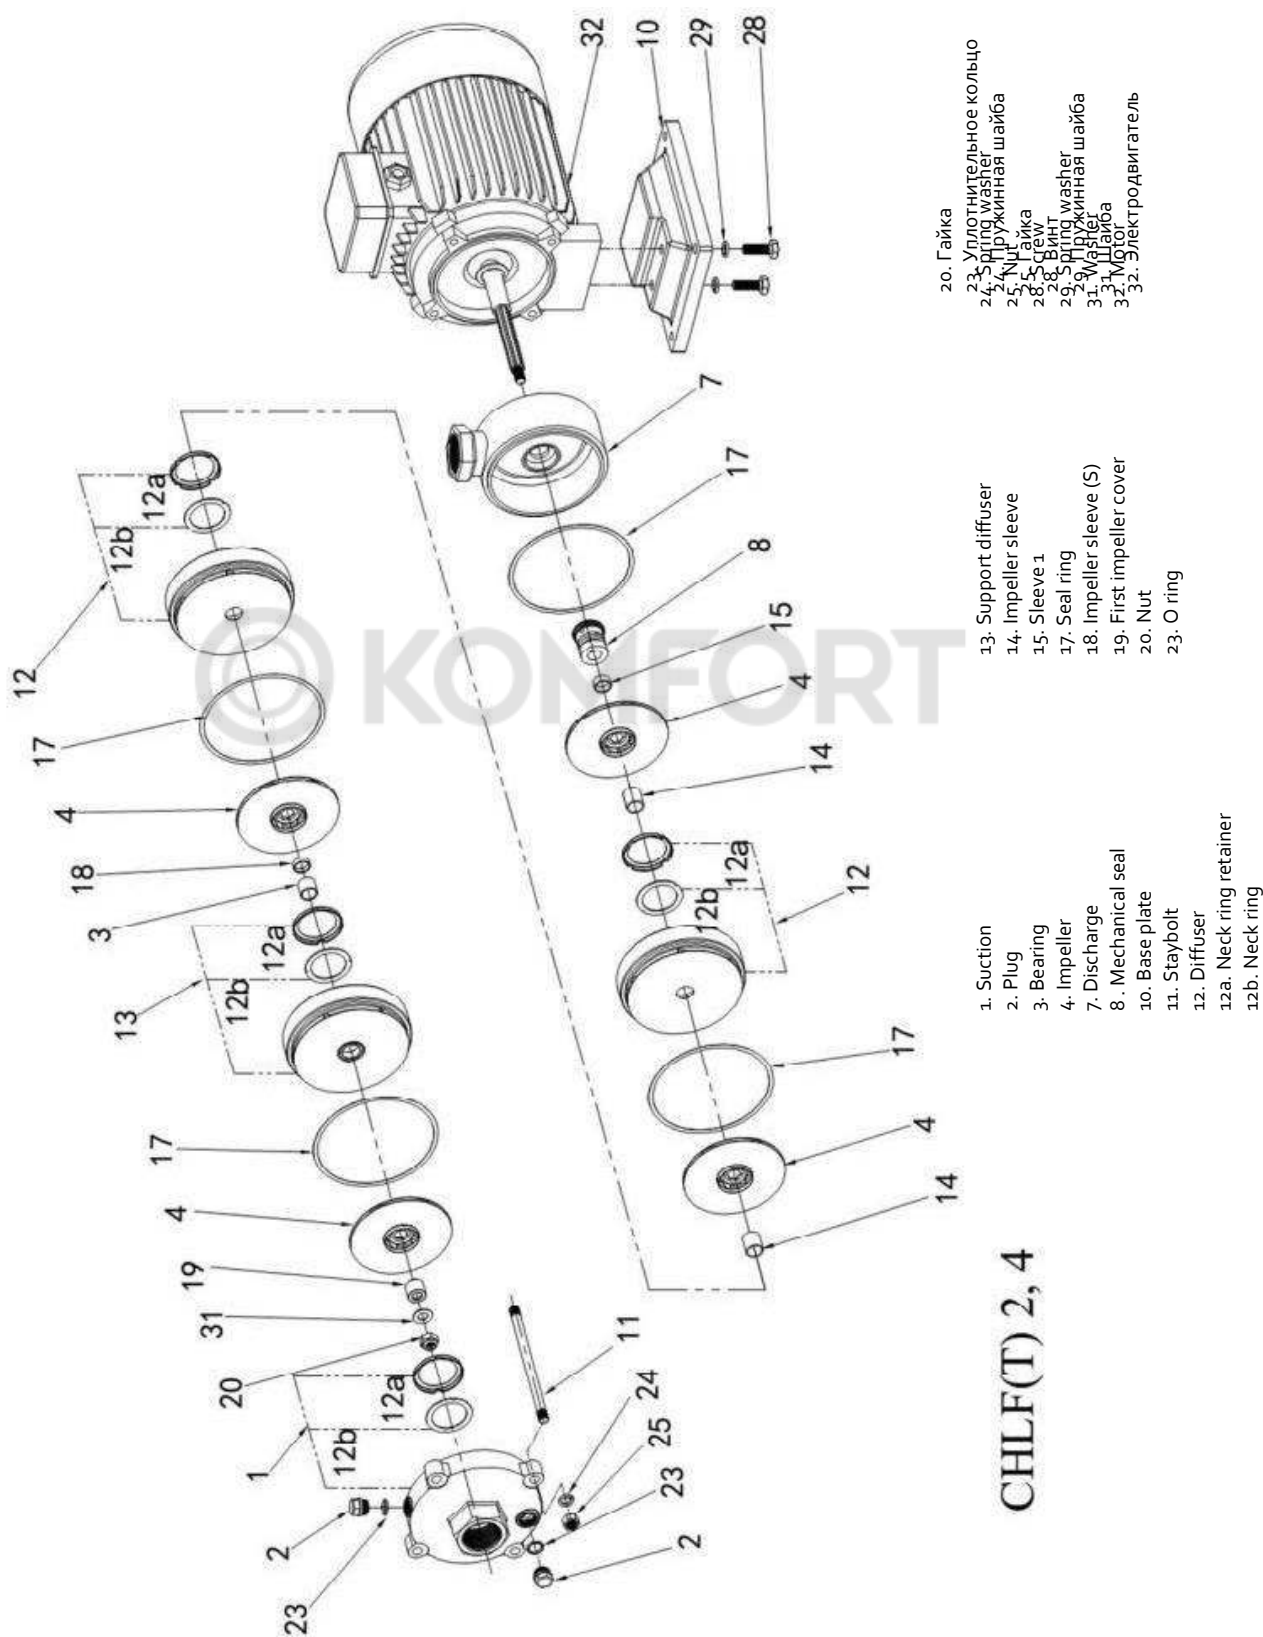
CHLF(T) 2, 4

1. Suction
2. Plug
3. Bearing
4. Impeller
7. Discharge
8. Mechanical seal
10. Base plate
11. Staybolt
12. Diffuser
12a. Neck ring retainer
12b. Neck ring

13. Support diffuser
14. Impeller sleeve
15. Sleeve 1
17. Seal ring
18. Impeller sleeve (S)
19. First impeller cover
20. Nut
23. O ring

20. Гайка
23. Уплотнительное кольцо
24. Spring washer
24. Пружинная шайба
25. Nut
25. Гайка
28. Screw
28. Винт
29. Spring washer
29. Пружинная шайба
31. Washer
31. Шайба
32. Motor
32. Электродвигатель

KONFORT

32 10 29 28 7 17 8 15 4 14 12a 12b 12 17 4 14 12 12a 12b 17 4 18 3 12a 13 12b 17 4 19 31 20 12a 1 12b 11 24 25 23 2 2 23